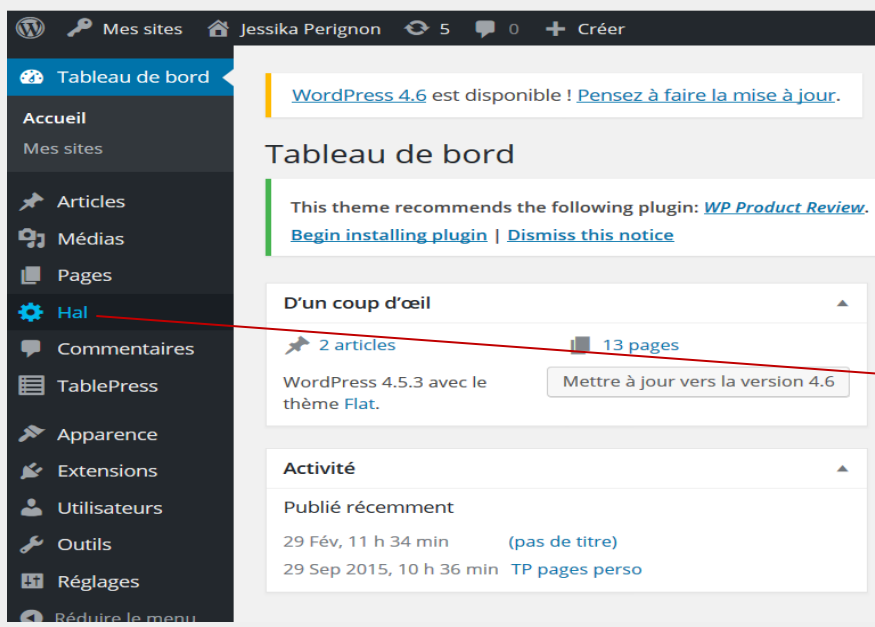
Mes sites Jessika Perignon 5 0 Créer

Tableau de bord

Accueil
Mes sites

Articles
Médias
Pages
Hal
Commentaires
TablePress
Apparence
Extensions
Utilisateurs
Outils
Réglages
Réduire le menu

WordPress 4.6 est disponible ! Pensez à faire la mise à jour.

Tableau de bord

This theme recommends the following plugin: WP Product Review.
Begin installing plugin | Dismiss this notice

D'un coup d'œil

2 articles
13 pages
WordPress 4.5.3 avec le thème Flat.
Mettre à jour vers la version 4.6

Activité

Publié récemment
29 Fév, 11 h 34 min (pas de titre)
29 Sep 2015, 10 h 36 min TP pages perso